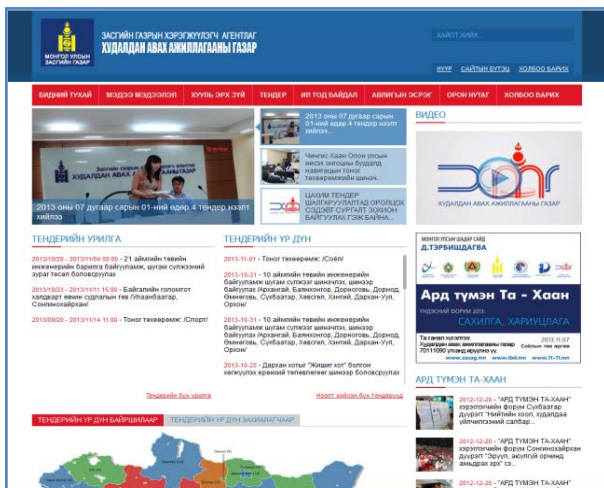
МОНГОЛ УЛСЫН ЗАСГИЙН ГАЗАР

ЗАСГИЙН ГАЗРЫН ХЭРЭГЖҮҮЛЭГЧ АГЕНТЛАГ
ХУДАЛДАН АВАХ АЖИЛЛАГААНЫ ГАЗАР

ХАЙЛТ ХИЙХ...

НҮҮР САЙТЫН БҮТЭЦ ХОЛБОО БАРИХ

БИДНИЙ ТУХАЙ | МЭДЭЭ МЭДЭЭЛЭЛ | ХУУЛЬ ЭРХ ЗҮЙ | ТЕНДЕР | ИЛ ТОД БАЙДАЛ | АВЛИГЫН ЭСРЭГ | ОРОН НУТАГ | ХОЛБОО БАРИХ

2013 оны 07 дугаар сарын 01-ний өдөр 4 тендер нээлт хийлээ

2013 оны 07 дугаар сарын 01-ний өдөр 4 тендер нээлт хийлээ...

Чингис Хаан Олон улсын нисэх онгоцны буудлын навигацын тоног төхөөрөмжийн шинэч...

ЦАХИМ ТЕНДЕР ШАЛГАРУУЛАЛТАД ОРОЛЦОХ СЭДЭВТ СУРГАЛТ ЗОХИОН БАЙГУУЛАХ ГЭЖ БАЙНА...

ВИДЕО

ТЕНДЕРИЙН УРИЛГА

2013/10/28 - 2013/11/04 00:00 - 21 аймгийн төвийн инженерийн барилга байгууламж, шугам сүлжээний зураг төсөл боловсруулах

2013/10/23 - 2013/11/11 15:00 - Байгалийн голомтот халдварт өвчин судлалын төв /Улаанбаатар, Сонгинохайрхан/

2013/09/20 - 2013/11/14 11:00 - Тоног төхөөрөмж: /Спорт/

Тендерийн бүх урилга

ТЕНДЕРИЙН ҮР ДҮН

2013-11-01 - Тоног төхөөрөмж: /Соёл/

2013-10-31 - 10 аймгийн төвийн инженерийн байгууламж шугам сүлжээ шинэчлэх, шинээр байгуулах /Архангай, Баянхонгор, Дорноговь, Дорнод, Өмнөговь, Сүхбаатар, Хөвсгөл, Хэнтий, Дархан-Уул, Орхон/

2013-10-31 - 10 аймгийн төвийн инженерийн байгууламж шугам сүлжээ шинэчлэх, шинээр байгуулах /Архангай, Баянхонгор, Дорноговь, Дорнод, Өмнөговь, Сүхбаатар, Хөвсгөл, Хэнтий, Дархан-Уул, Орхон/

2013-10-31 - 10 аймгийн төвийн инженерийн байгууламж шугам сүлжээ шинэчлэх, шинээр байгуулах /Архангай, Баянхонгор, Дорноговь, Дорнод, Өмнөговь, Сүхбаатар, Хөвсгөл, Хэнтий, Дархан-Уул, Орхон/

2013-10-25 - Дархан хотын "Жишиг хот" болгон хөгжүүлэх ерөнхий төлөвлөгөөг шинэчлэн боловсруулах

Нээлт хийсэн бүх тендерүүд

МОНГОЛ УЛСЫН ШАДАР САЙД
Д.ТЭРБИШДАГВА

Ард түмэн Та - Хаан

ҮНДЭСНИЙ ФОРУМ 2013
САХИЛГА, ХАРИУЦЛАГА

2013.11.07

www.ozoug.mn www.tbd.mn www.tt-11.mn

АРД ТҮМЭН ТА-ХААН

2012-12-20 - "АРД ТҮМЭН ТА-ХААН" хэлэлцүүлгийн форум Сүхбаатар дүүрэгт "Нийтийн хоол, худалдаа үйлчилгээний салбар...

2012-12-20 - "АРД ТҮМЭН ТА-ХААН" хэлэлцүүлгийн форум Сонгинохайрхан дүүрэгт "Нийтийн хоол, худалдаа..."

2012-12-20 - "АРД ТҮМЭН ТА-ХААН" хэлэлцүүлгийн форум Сонгинохайрхан дүүрэгт "Эрүүл, аюулгүй орчинд амьдрах эрх" сэ...

2012-12-20 - "АРД ТҮМЭН ТА-ХААН"

ТЕНДЕРИЙН ҮР ДҮН БАЙРШИЛААР | ТЕНДЕРИЙН ҮР ДҮН ЗАХИАЛАГЧААР